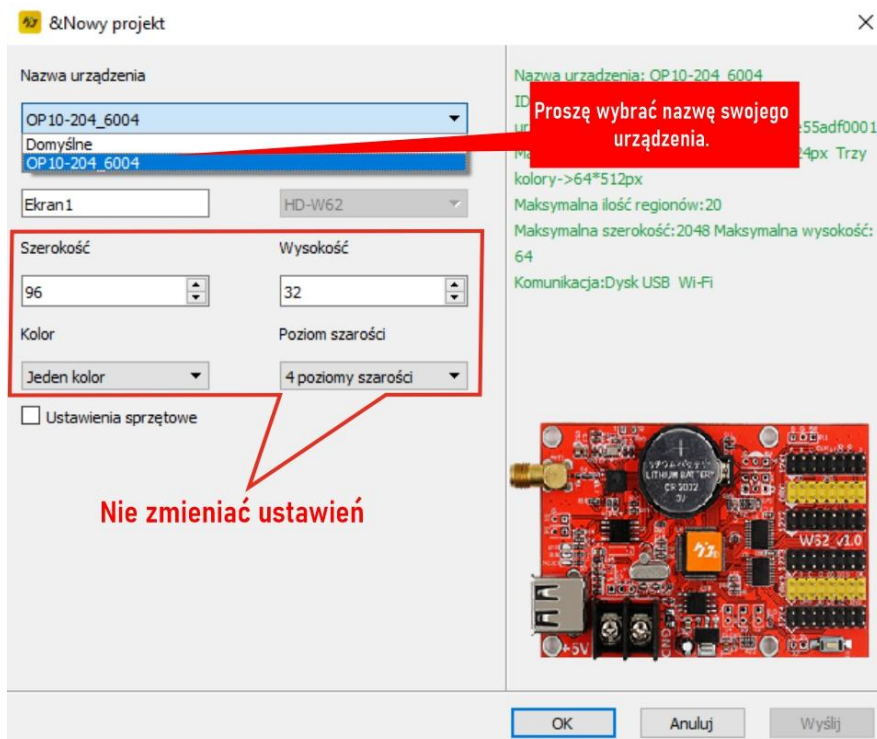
&Nowy projekt

Nazwa urządzenia

OP10-204_6004

Domyślne

OP10-204_6004

Ekran1

HD-W62

Szerokość

96

Wysokość

32

Kolor

Jeden kolor

Poziom szarości

4 poziomy szarości

Ustawienia sprzętowe

Nie zmieniać ustawień

Nazwa urządzenia: OP10-204_6004

ID

Proszę wybrać nazwę swojego urządzenia.

:55adf0001

24px Trzy kolory->64*512px

Maksymalna ilość regionów:20

Maksymalna szerokość:2048 Maksymalna wysokość: 64

Komunikacja:Dysk USB Wi-Fi

LITHIUM BATTERY CR2032 3V

W62 V1.0

+5V

GND

OK

Anuluj

Wyślij